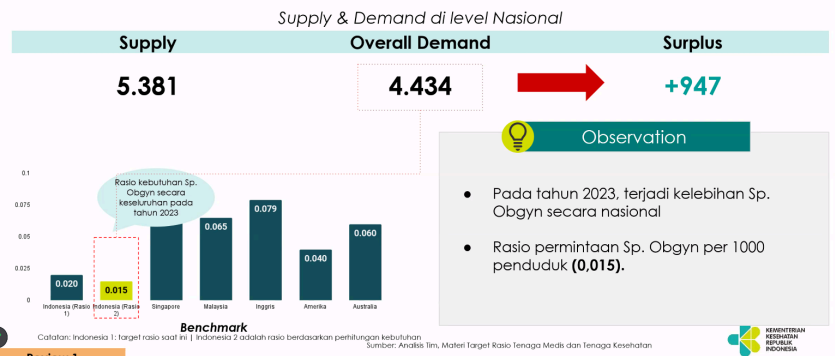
Supply & Demand di level Nasional

| Supply | Overall Demand | Surplus |
|---|---|---|
| 5.381 | 4.434 | +947 |

Observation

● Pada tahun 2023, terjadi kelebihan Sp. Obgyn secara nasional

● Rasio permintaan Sp. Obgyn per 1000 penduduk (0,015).

Rasio kebutuhan Sp. Obgyn secara keseluruhan pada tahun 2023

0.1
0.075
0.05
0.025
0

0.020
0.015
0.065
0.079
0.040
0.060

Indonesia (Rasio 1)
Indonesia (Rasio 2)
Singapore
Malaysia
Inggris
Amerika
Australia

Benchmark

Catatan: Indonesia 1: target rasio saat ini | Indonesia 2 adalah rasio berdasarkan perhitungan kebutuhan

Sumber: Analisis Tim, Materi Target Rasio Tenaga Medis dan Tenaga Kesehatan

KEMENTERIAN KESEHATAN REPUBLIK INDONESIA